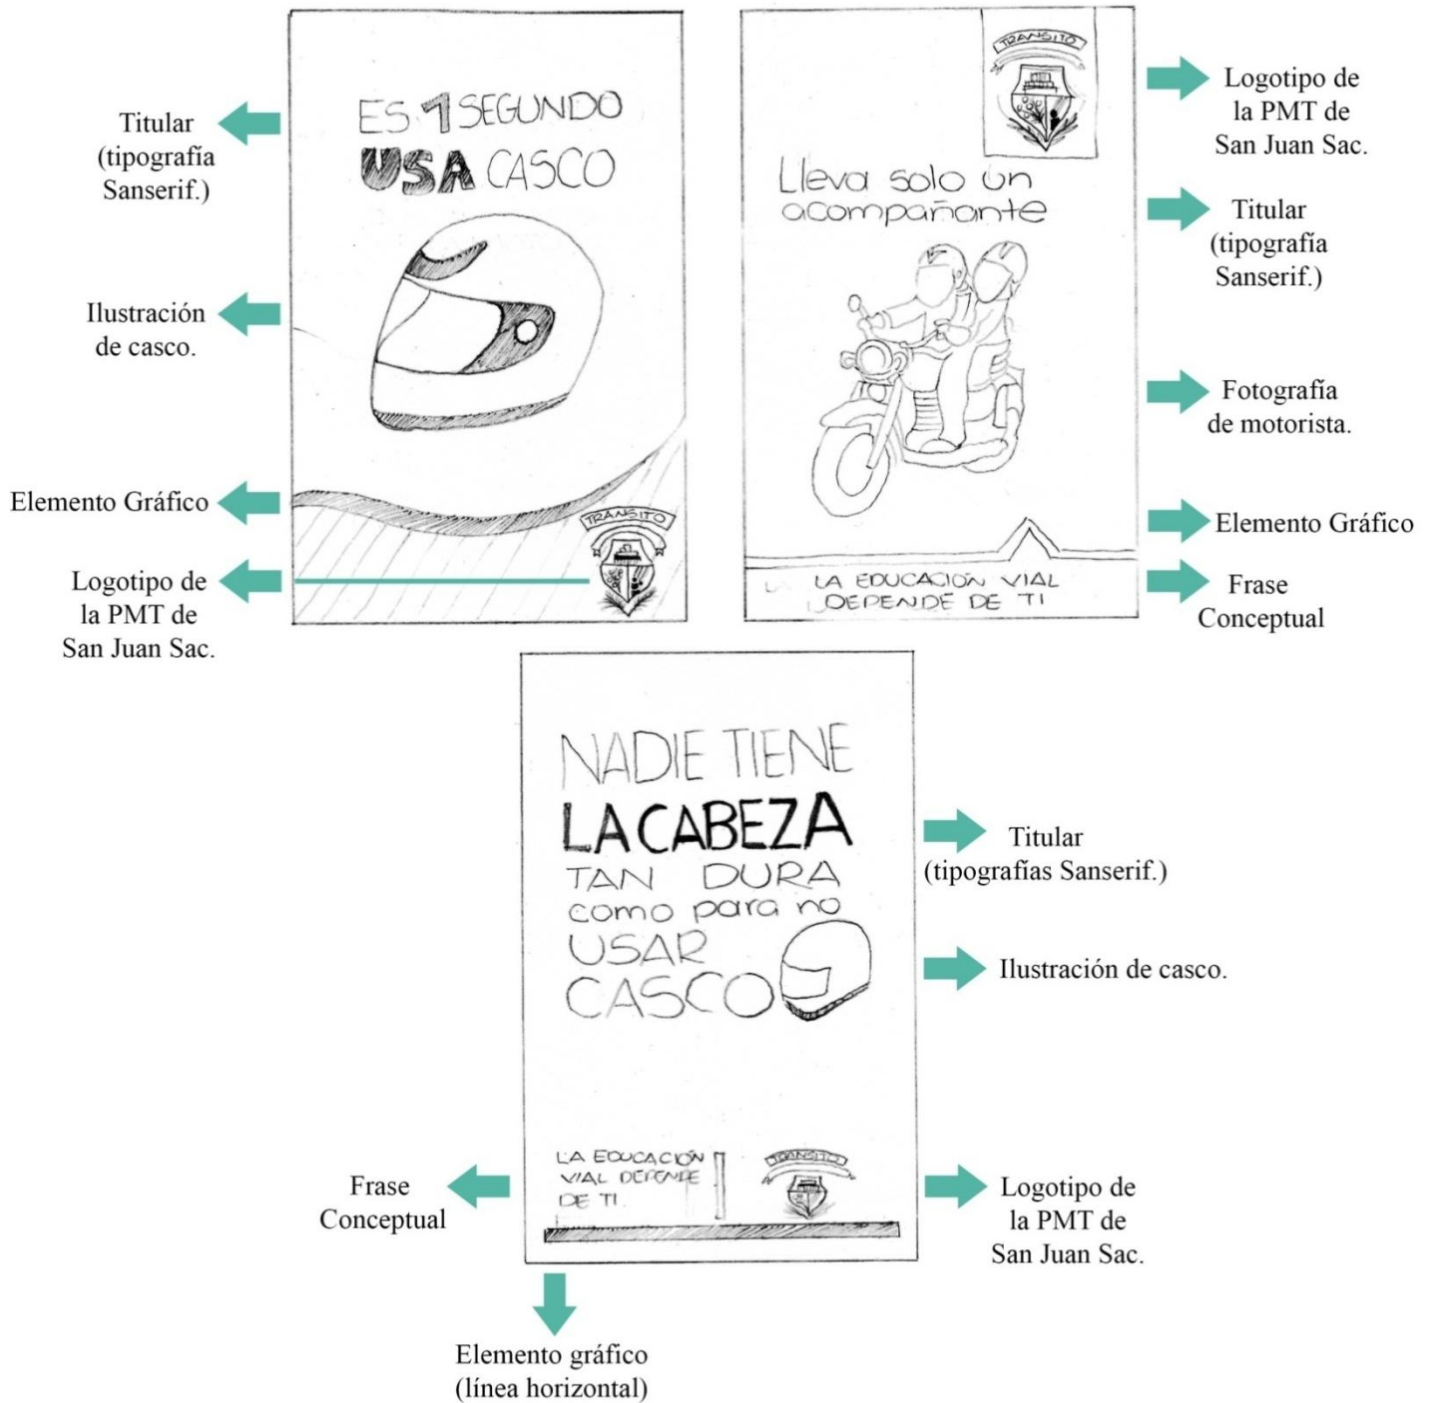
Titular (tipografía Sanserif.)

ES 1 SEGUNDO USA CASCO

Ilustración de casco.

Elemento Gráfico

TRANSITO

Logotipo de la PMT de San Juan Sac.

TRANSITO

Logotipo de la PMT de San Juan Sac.

Lleva solo un acompañante

Titular (tipografía Sanserif.)

Fotografía de motorista.

Elemento Gráfico

LA EDUCACIÓN VIAL DEPENDE DE TI

Frase Conceptual

NADIE TIENE LA CABEZA TAN DURA como para no USAR CASCO

Titular (tipografías Sanserif.)

Ilustración de casco.

LA EDUCACIÓN VIAL DEPENDE DE TI

TRANSITO

Frase Conceptual

Logotipo de la PMT de San Juan Sac.

Elemento gráfico (línea horizontal)